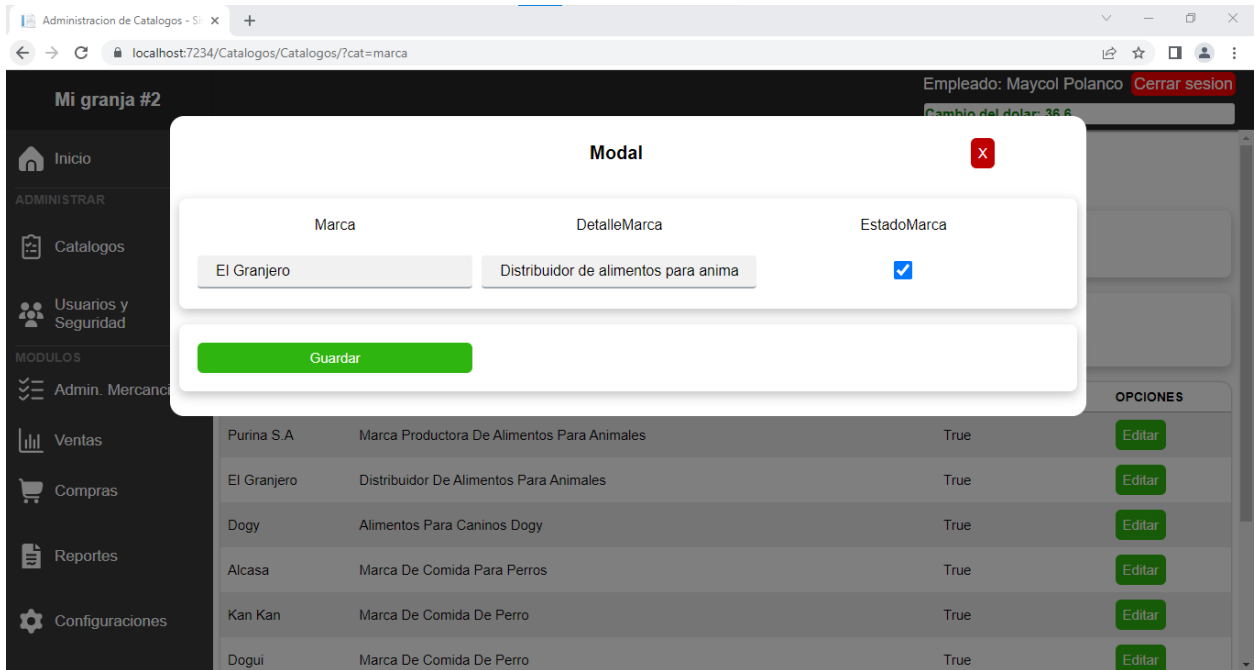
Administracion de Catalogos - S

localhost:7234/Catalogos/Catalogos/?cat=marca

Mi granja #2

Empleado: Maycol Polanco Cerrar sesion

Cambio del dolar: 36.6

Inicio

ADMINISTRAR

Catalogos

Usuarios y Seguridad

MODULOS

Admin. Mercanci

Ventas

Compras

Reportes

Configuraciones

Modal

X

| Marca | DetalleMarca | EstadoMarca |
|---|---|---|
| El Granjero | Distribuidor de alimentos para anima | ☑ |

Guardar

| | | | OPCIONES |
|---|---|---|---|
| Purina S.A | Marca Productora De Alimentos Para Animales | True | Editar |
| El Granjero | Distribuidor De Alimentos Para Animales | True | Editar |
| Dogy | Alimentos Para Caninos Dogy | True | Editar |
| Alcasa | Marca De Comida Para Perros | True | Editar |
| Kan Kan | Marca De Comida De Perro | True | Editar |
| Dogui | Marca De Comida De Perro | True | Editar |